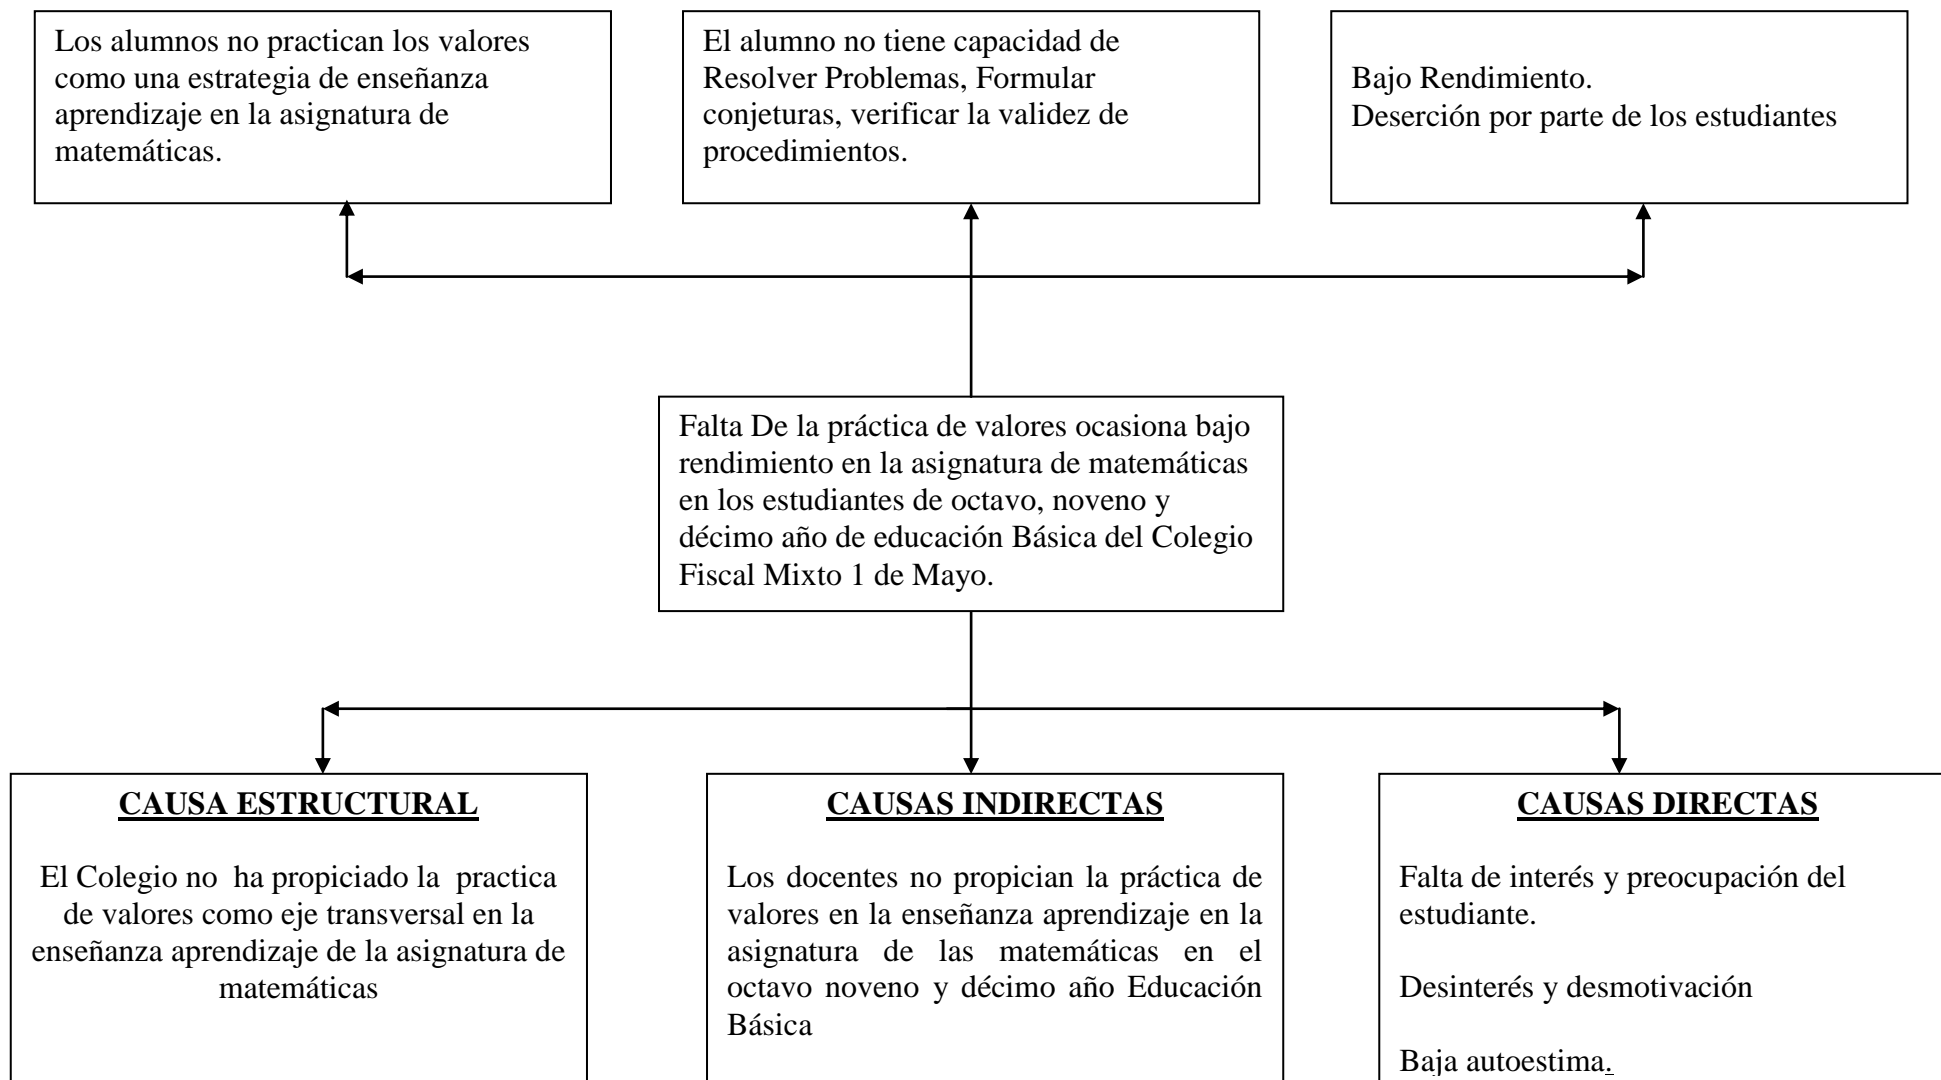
Los alumnos no practican los valores como una estrategia de enseñanza aprendizaje en la asignatura de matemáticas.

El alumno no tiene capacidad de Resolver Problemas, Formular conjeturas, verificar la validez de procedimientos.

Bajo Rendimiento.
Deserción por parte de los estudiantes

Falta De la práctica de valores ocasiona bajo rendimiento en la asignatura de matemáticas en los estudiantes de octavo, noveno y décimo año de educación Básica del Colegio Fiscal Mixto 1 de Mayo.

CAUSA ESTRUCTURAL

El Colegio no ha propiciado la practica de valores como eje transversal en la enseñanza aprendizaje de la asignatura de matemáticas

CAUSAS INDIRECTAS

Los docentes no propician la práctica de valores en la enseñanza aprendizaje en la asignatura de las matemáticas en el octavo noveno y décimo año Educación Básica

CAUSAS DIRECTAS

Falta de interés y preocupación del estudiante.

Desinterés y desmotivación

Baja autoestima.